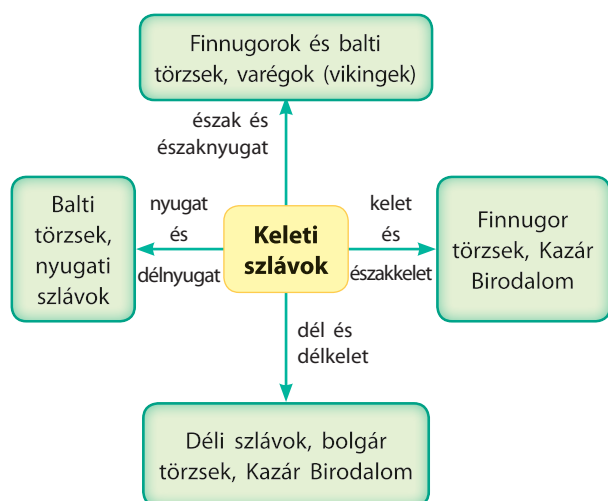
Finnugorok és balti törzsek, varégok (vikingek)

észak és északnyugat

Balti törzsek, nyugati szlávok

nyugat és délnyugat

Keleti szlávok

kelet és északkelet

Finnugor törzsek, Kazár Birodalom

dél és délkelet

Déli szlávok, bolgár törzsek, Kazár Birodalom